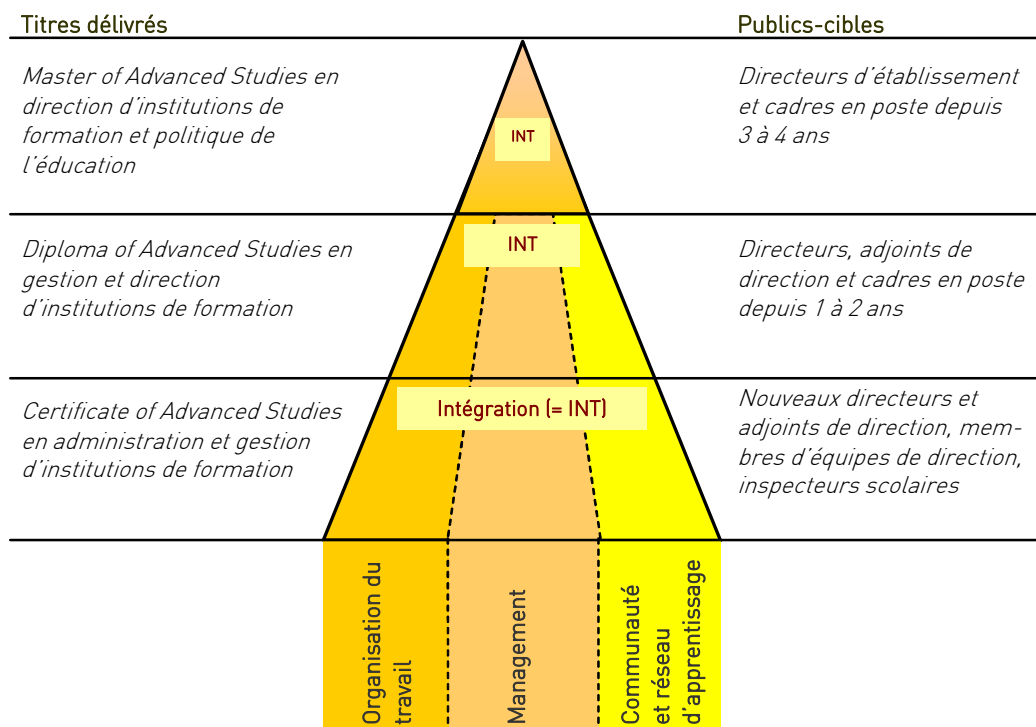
Titres délivrés

Publics-cibles

Master of Advanced Studies en direction d'institutions de formation et politique de l'éducation

INT

Directeurs d'établissement et cadres en poste depuis 3 à 4 ans

Diploma of Advanced Studies en gestion et direction d'institutions de formation

INT

Directeurs, adjoints de direction et cadres en poste depuis 1 à 2 ans

Certificate of Advanced Studies en administration et gestion d'institutions de formation

Intégration (= INT)

Nouveaux directeurs et adjoints de direction, membres d'équipes de direction, inspecteurs scolaires

Organisation du travail

Management

Communauté et réseau d'apprentissage